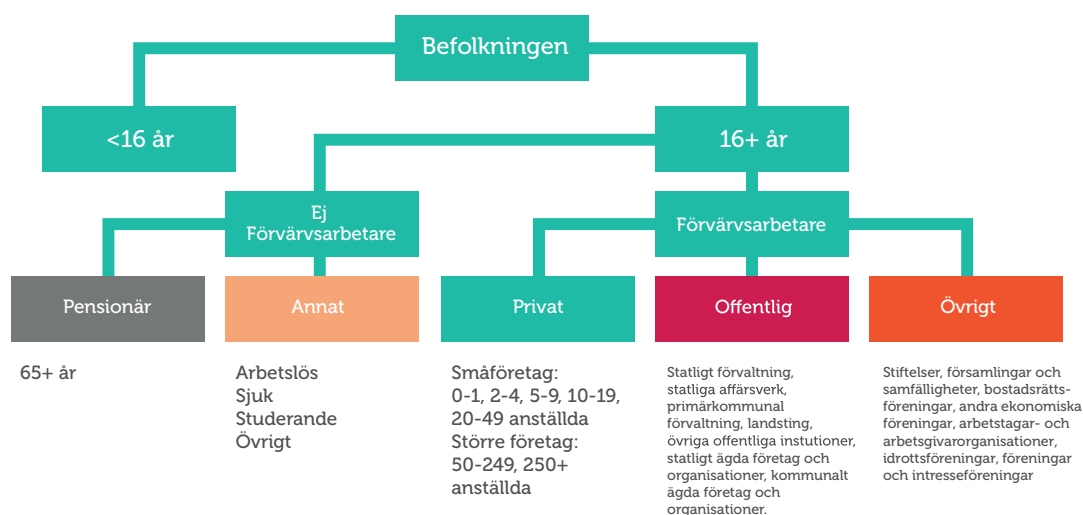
Befolkningen

<16 år

16+ år

Ej Förvärvsarbetare

Förvärvsarbetare

Pensionär

Annat

Privat

Offentlig

Övrigt

65+ år

Arbetslös
Sjuk
Studerande
Övrigt

Småföretag:
0-1, 2-4, 5-9, 10-19, 20-49 anställda
Större företag:
50-249, 250+ anställda

Statligt förvaltning, statliga affärsverk, primärkommunal förvaltning, landsting, övriga offentliga instutioner, statligt ägda företag och organisationer, kommunalt ägda företag och organisationer.

Stiftelser, församlingar och samfälligheter, bostadsrättsföreningar, andra ekonomiska föreningar, arbetstagar- och arbetsgivarorganisationer, idrottsföreningar, föreningar och intresseföreningar